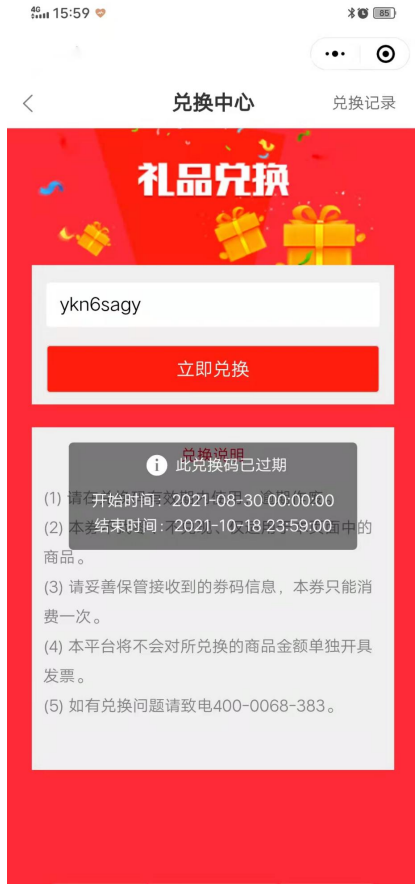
4G 15:59 85

兑换中心 兑换记录

礼品兑换

ykn6sagy

立即兑换

兑换说明

此兑换码已过期
开始时间：2021-08-30 00:00:00
结束时间：2021-10-18 23:59:00

(1) 请在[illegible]
(2) 本券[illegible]面中的商品。
(3) 请妥善保管接收到的券码信息，本券只能消费一次。
(4) 本平台将不会对所兑换的商品金额单独开具发票。
(5) 如有兑换问题请致电400-0068-383。